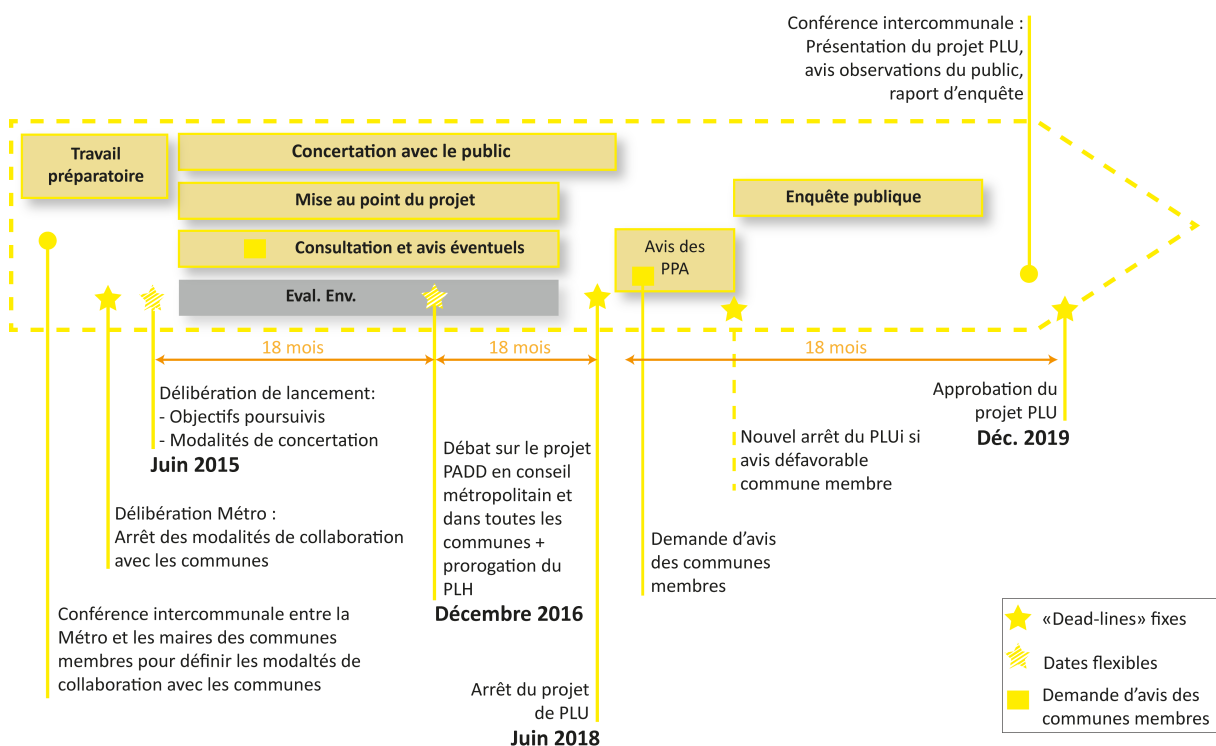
Conférence intercommunale : Présentation du projet PLU, avis observations du public, raport d'enquête

Travail préparatoire

Concertation avec le public

Mise au point du projet

Consultation et avis éventuels

Eval. Env.

Avis des PPA

Enquête publique

18 mois

18 mois

18 mois

Délibération de lancement:
- Objectifs poursuivis
- Modalités de concertation
Juin 2015

Délibération Métro : Arrêt des modalités de collaboration avec les communes

Conférence intercommunale entre la Métro et les maires des communes membres pour définir les modaltés de collaboration avec les communes

Débat sur le projet PADD en conseil métropolitain et dans toutes les communes + prorogation du PLH
Décembre 2016

Arrêt du projet de PLU
Juin 2018

Demande d'avis des communes membres

Nouvel arrêt du PLUi si avis défavorable commune membre

Approbation du projet PLU
Déc. 2019

«Dead-lines» fixes

Dates flexibles

Demande d'avis des communes membres